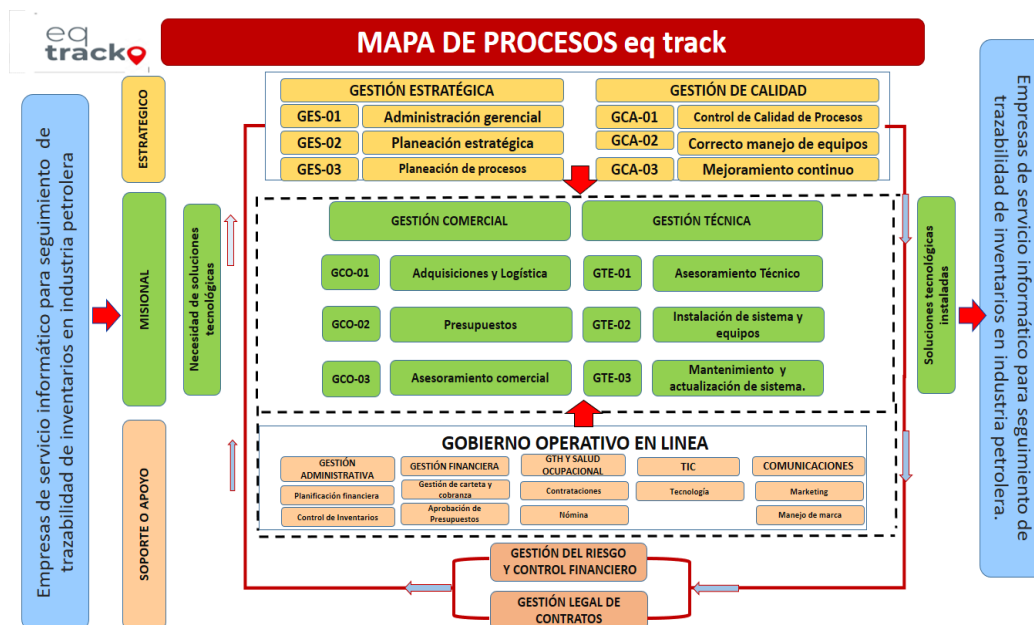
eq track

MAPA DE PROCESOS eq track

Empresas de servicio informático para seguimiento de trazabilidad de inventarios en industria petrolera

ESTRATEGICO

MISIONAL

SOPORTE O APOYO

Necesidad de soluciones tecnológicas

GESTIÓN ESTRATÉGICA

GES-01 Administración gerencial

GES-02 Planeación estratégica

GES-03 Planeación de procesos

GESTIÓN DE CALIDAD

GCA-01 Control de Calidad de Procesos

GCA-02 Correcto manejo de equipos

GCA-03 Mejoramiento continuo

GESTIÓN COMERCIAL

GCO-01 Adquisiciones y Logística

GCO-02 Presupuestos

GCO-03 Asesoramiento comercial

GESTIÓN TÉCNICA

GTE-01 Asesoramiento Técnico

GTE-02 Instalación de sistema y equipos

GTE-03 Mantenimiento y actualización de sistema.

GOBIERNO OPERATIVO EN LINEA

GESTIÓN ADMINISTRATIVA

Planificación financiera

Control de Inventarios

GESTIÓN FINANCIERA

Gestión de cartera y cobranza

Aprobación de Presupuestos

GTH Y SALUD OCUPACIONAL

Contrataciones

Nómina

TIC

Tecnología

COMUNICACIONES

Marketing

Manejo de marca

GESTIÓN DEL RIESGO Y CONTROL FINANCIERO

GESTIÓN LEGAL DE CONTRATOS

Soluciones tecnológicas instaladas

Empresas de servicio informático para seguimiento de trazabilidad de inventarios en industria petrolera.